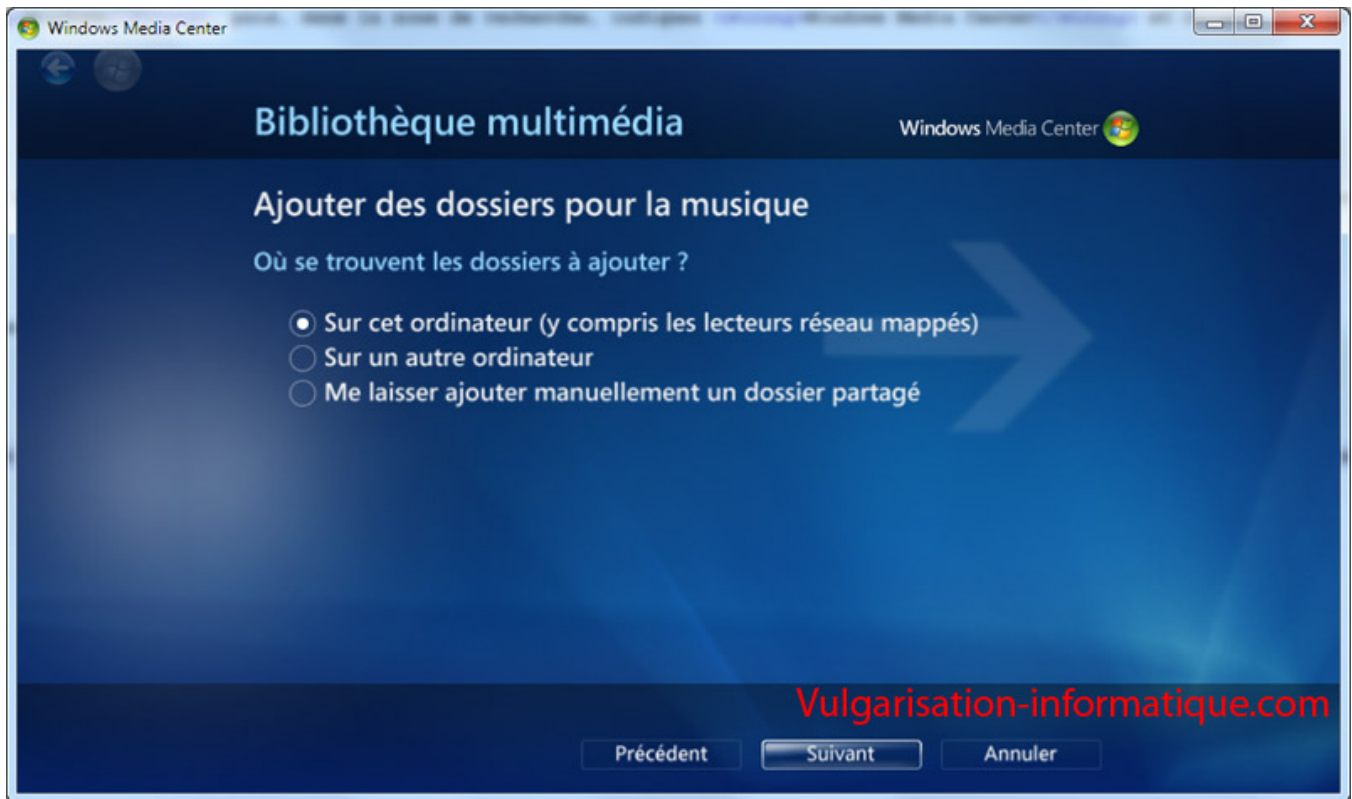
Windows Media Center

Bibliothèque multimédia

Windows Media Center

Ajouter des dossiers pour la musique

Où se trouvent les dossiers à ajouter ?

Sur cet ordinateur (y compris les lecteurs réseau mappés)
Sur un autre ordinateur
Me laisser ajouter manuellement un dossier partagé

Vulgarisation-informatique.com

Précédent
Suivant
Annuler